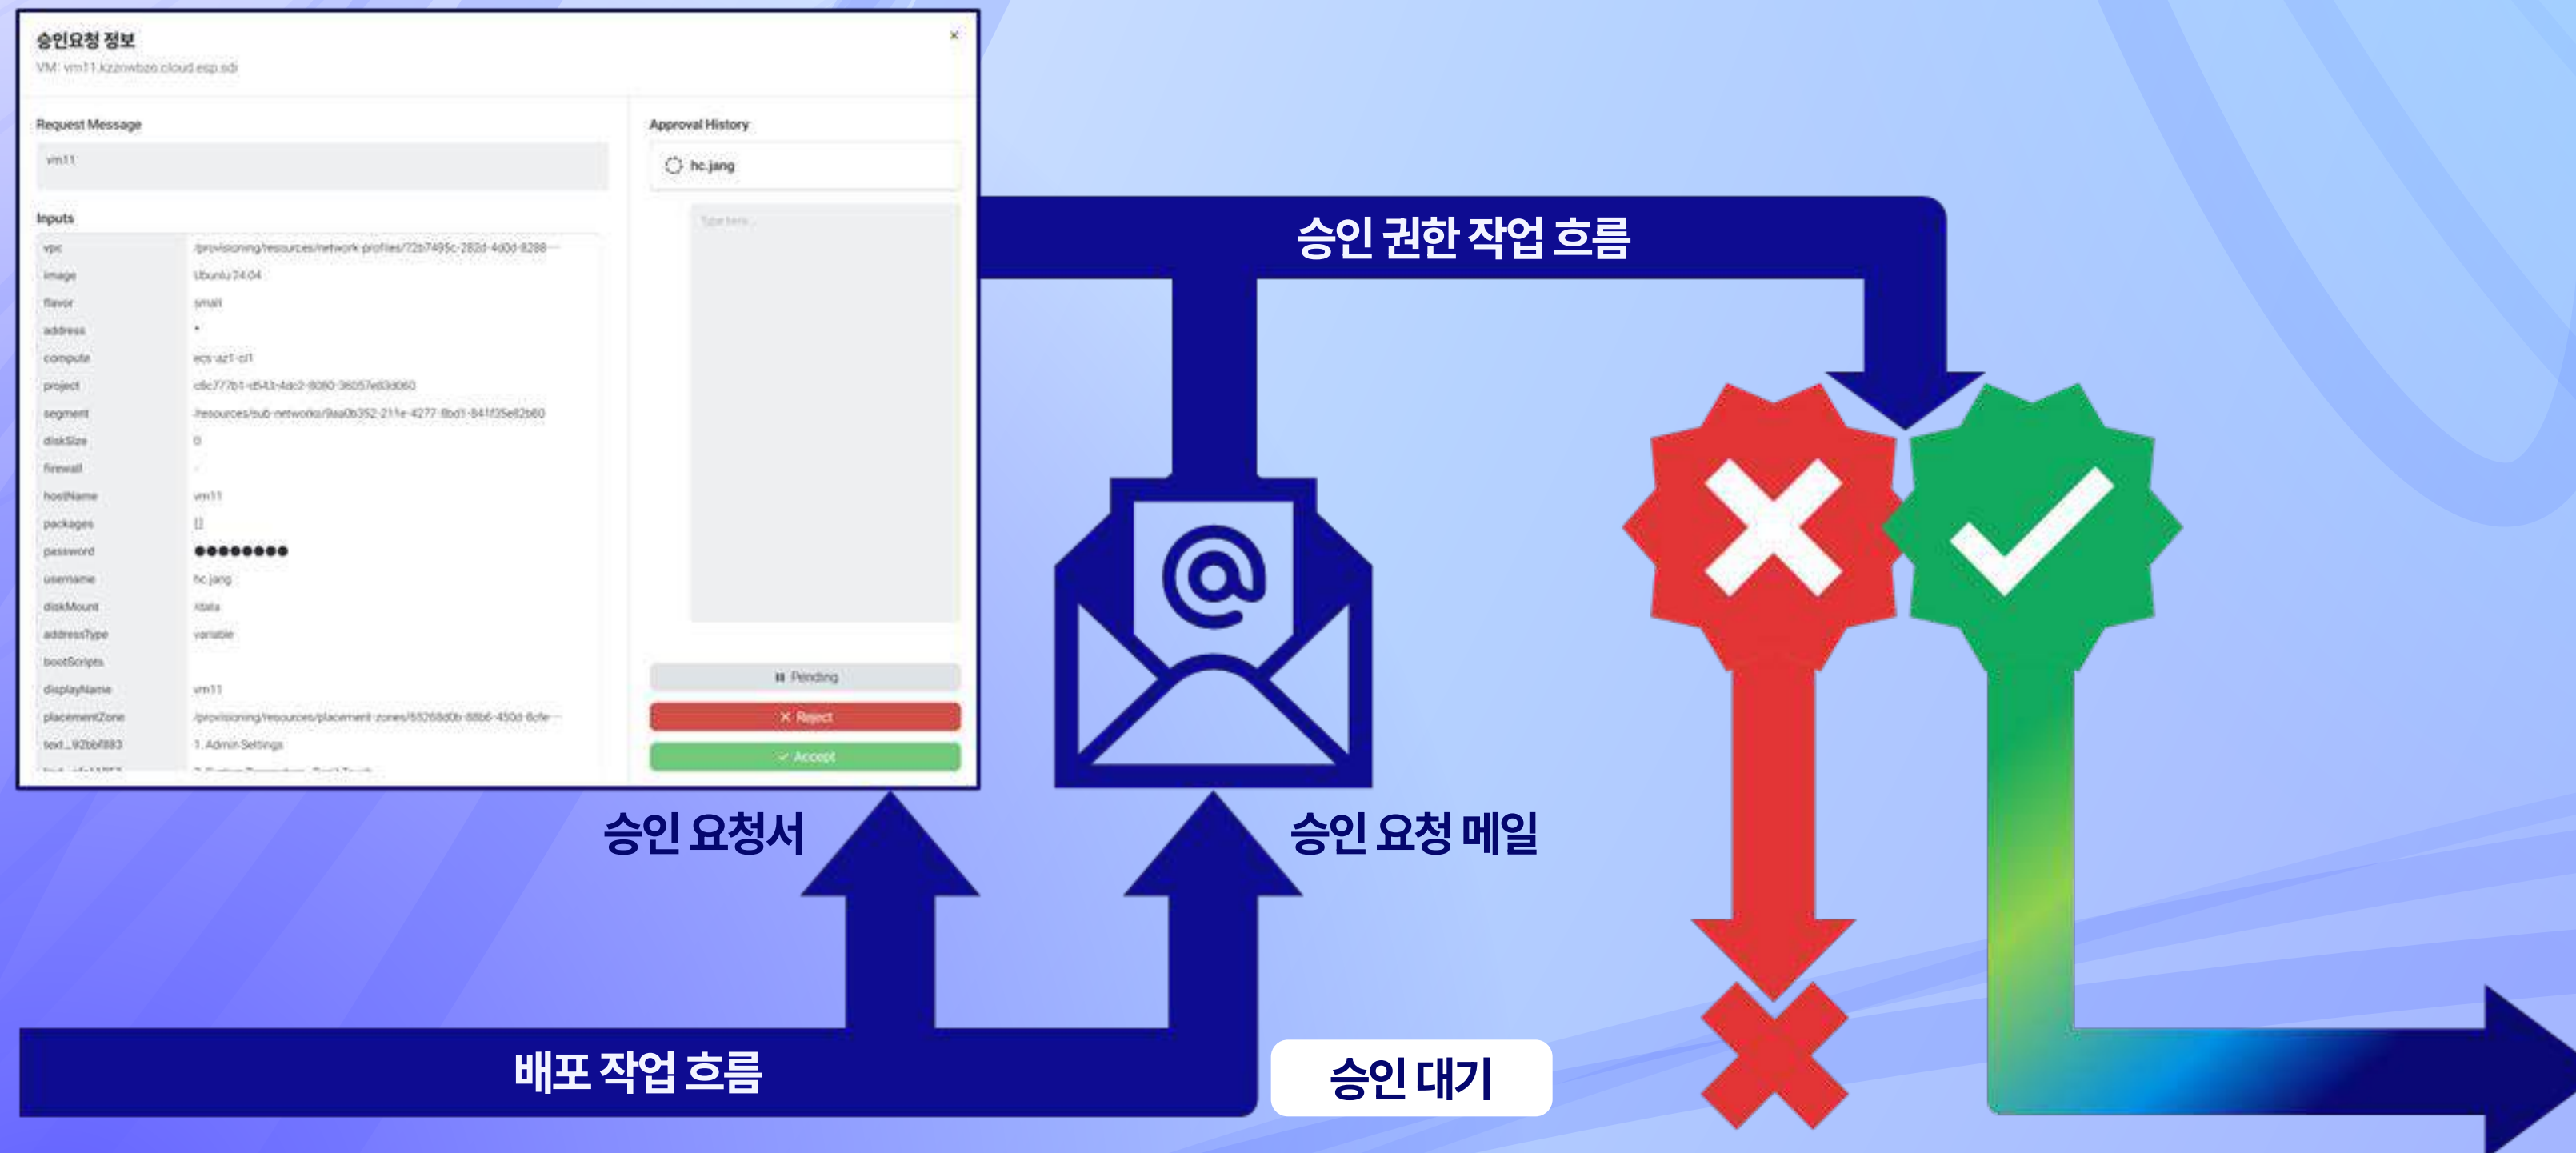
승인요청 정보
VM: vm11.kzznwbzo.cloud.esp.sdi
×

Request Message
vm11

Inputs

| | |
|---|---|
| vpc | /provisioning/resources/network-profiles/72b7495c-282d-400d-8288··· |
| image | Ubuntu 24.04 |
| flavor | small |
| address | * |
| compute | ecs-az1-cl1 |
| project | c8c777b1-c843-4dc2-8080-36057e83d060 |
| segment | /resources/sub-networks/9aa0b352-211e-4277-8bd1-841f35e82b60 |
| diskSize | 0 |
| firewall | - |
| hostName | vm11 |
| packages | [] |
| password | ●●●●●●●● |
| username | hc.jang |
| diskMount | /data |
| addressType | variable |
| bootScripts | |
| displayName | vm11 |
| placementZone | /provisioning/resources/placement-zones/65268d0b-88b6-450d-8cfe··· |
| text_92bbf883 | 1. Admin Settings |
| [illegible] | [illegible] |

Approval History
hc.jang
Type here...
Pending
✕ Reject
✓ Accept

승인 권한 작업 흐름

승인 요청서

승인 요청 메일

배포 작업 흐름

승인 대기